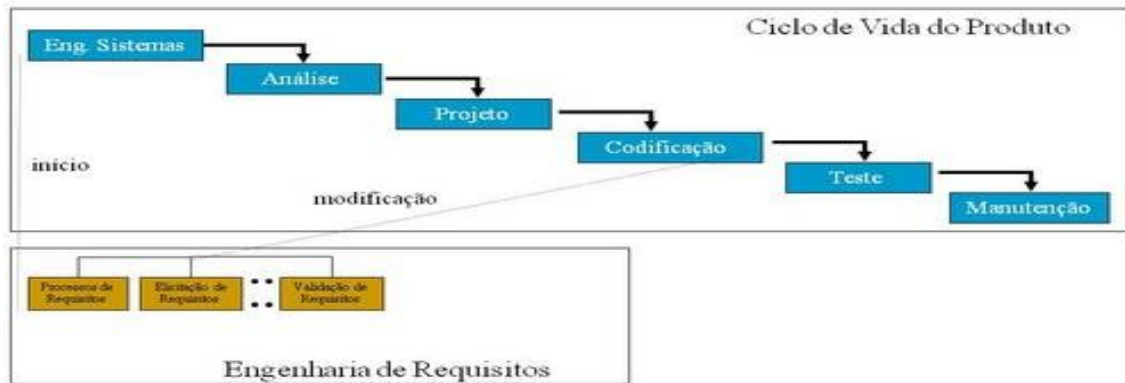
Ciclo de Vida do Produto

Eng. Sistemas

Análise

Projeto

Codificação

Teste

Manutenção

inicio

modificação

Processos de Requisitos

Elicitação de Requisitos

Validação de Requisitos

Engenharia de Requisitos